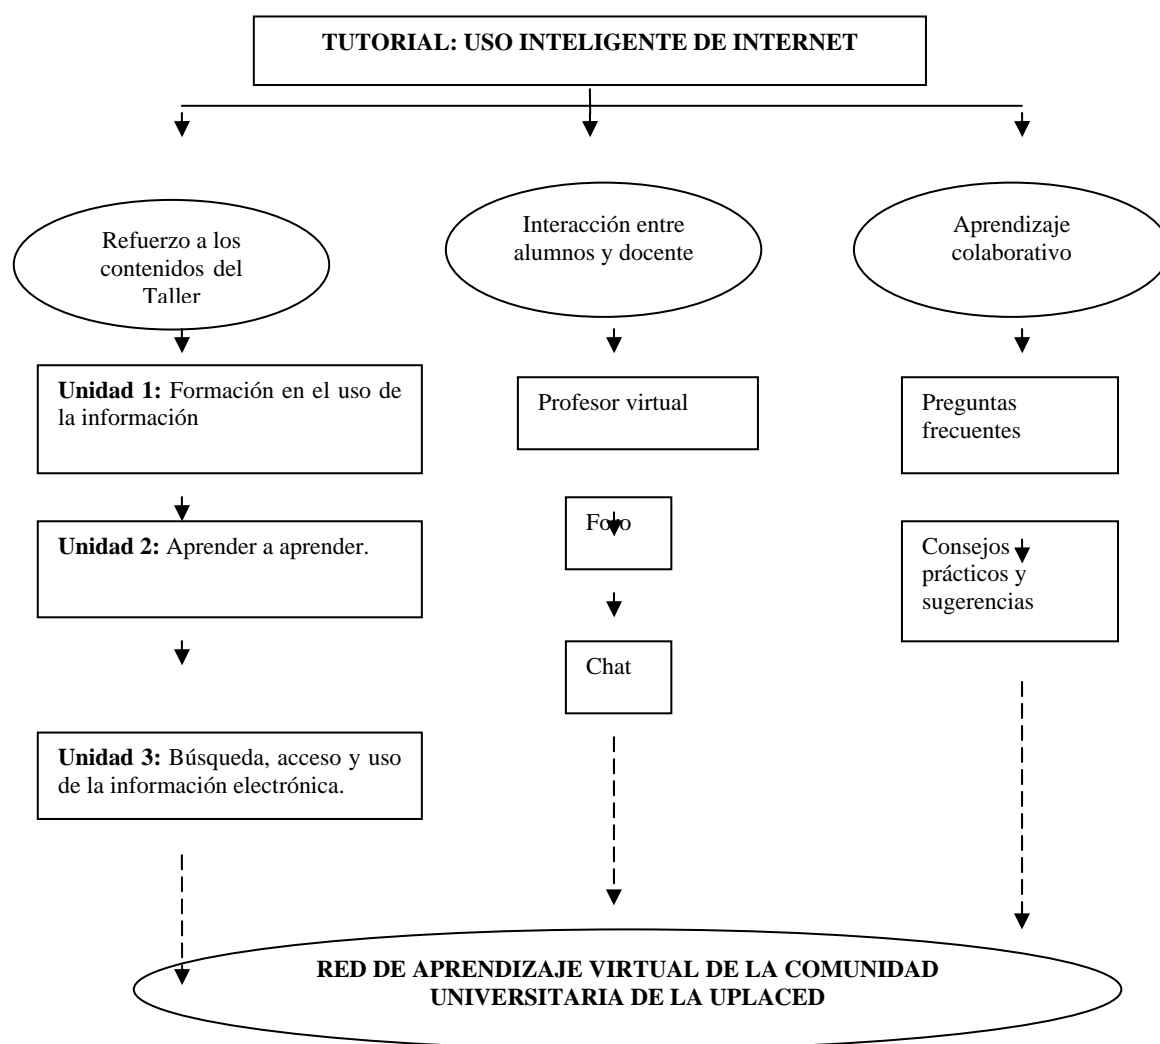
TUTORIAL: USO INTELIGENTE DE INTERNET

Refuerzo a los contenidos del Taller

Interacción entre alumnos y docente

Aprendizaje colaborativo

**Unidad 1:** Formación en el uso de la información

Profesor virtual

Preguntas frecuentes

Foro

**Unidad 2:** Aprender a aprender.

Consejos prácticos y sugerencias

Chat

**Unidad 3:** Búsqueda, acceso y uso de la información electrónica.

RED DE APRENDIZAJE VIRTUAL DE LA COMUNIDAD UNIVERSITARIA DE LA UPLACED